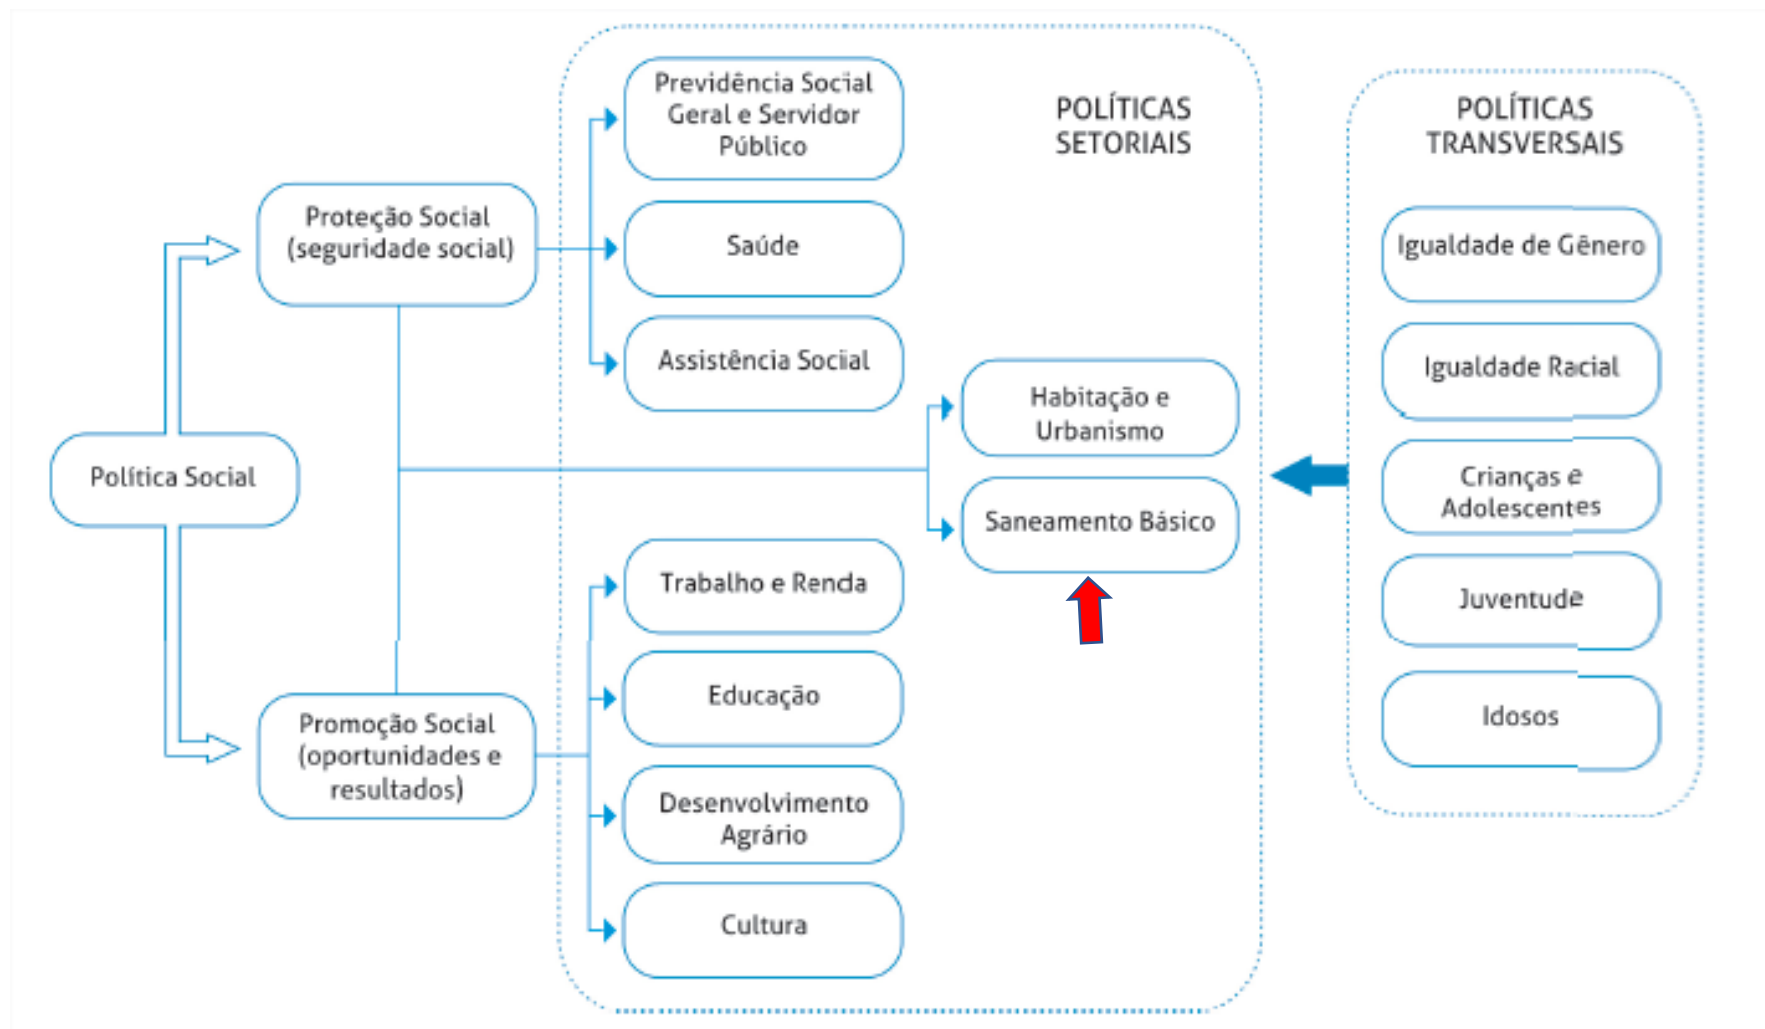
Política Social

Proteção Social (seguridade social)

Promoção Social (oportunidades e resultados)

POLÍTICAS SETORIAIS

Previdência Social Geral e Servidor Público

Saúde

Assistência Social

Habitação e Urbanismo

Saneamento Básico

Trabalho e Renda

Educação

Desenvolvimento Agrário

Cultura

POLÍTICAS TRANSVERSAIS

Igualdade de Gênero

Igualdade Racial

Crianças e Adolescentes

Juventude

Idosos